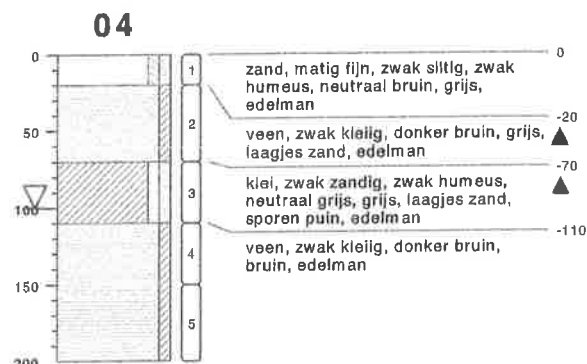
04

0
50
100
150
200

1
2
3
4
5

0
zand, matig fijn, zwak siltig, zwak humeus, neutraal bruin, grijs, edelman

-20
veen, zwak kleiig, donker bruin, grijs, laagjes zand, edelman

-70
klei, zwak zandig, zwak humeus, neutraal grijs, grijs, laagjes zand, sporen puin, edelman

-110
veen, zwak kleiig, donker bruin, bruin, edelman